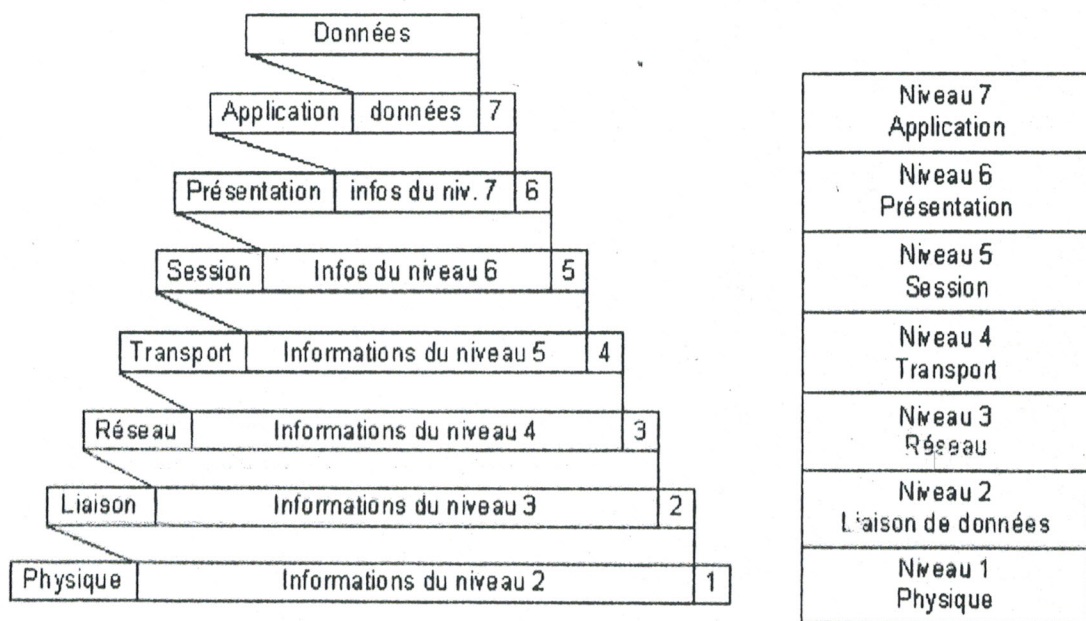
| Données |
|---|

| Application | données | 7 |
|---|---|---|

| Présentation | infos du niv. 7 | 6 |
|---|---|---|

| Session | Infos du niveau 6 | 5 |
|---|---|---|

| Transport | Informations du niveau 5 | 4 |
|---|---|---|

| Réseau | Informations du niveau 4 | 3 |
|---|---|---|

| Liaison | Informations du niveau 3 | 2 |
|---|---|---|

| Physique | Informations du niveau 2 | 1 |
|---|---|---|

| Niveau 7 Application |
|---|
| Niveau 6 Présentation |
| Niveau 5 Session |
| Niveau 4 Transport |
| Niveau 3 Réseau |
| Niveau 2 Liaison de données |
| Niveau 1 Physique |